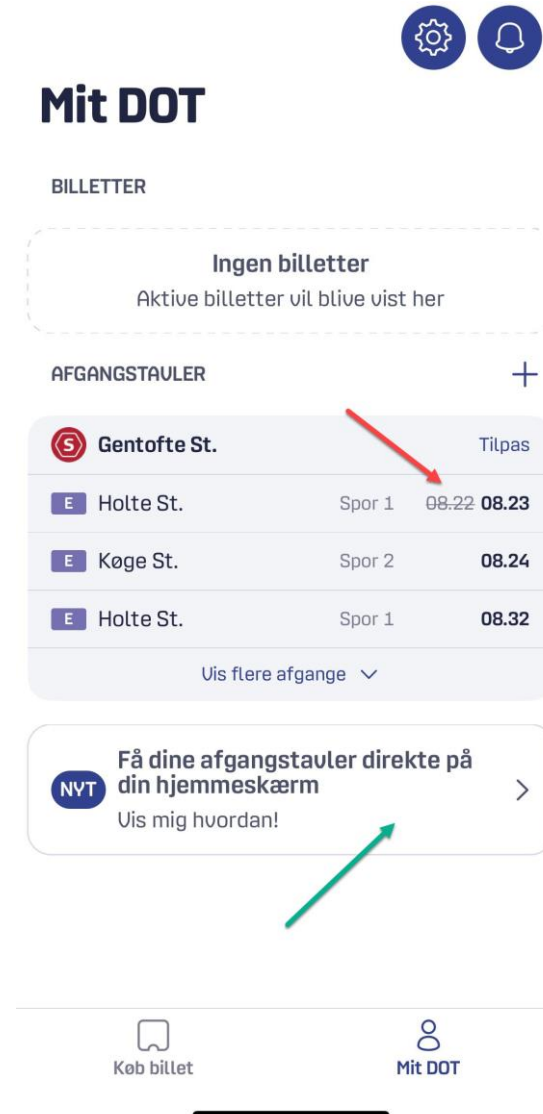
Mit DOT

BILLETTER

Ingen billetter
Aktive billetter vil blive vist her

AFGANGSTAVLER +

S Gentofte St. Tilpas

E Holte St. Spor 1 ~~08.22~~ 08.23

E Køge St. Spor 2 08.24

E Holte St. Spor 1 08.32

Vis flere afgange

NYT Få dine afgangstavler direkte på din hjemmeskærm
Vis mig hvordan!

Køb billet Mit DOT